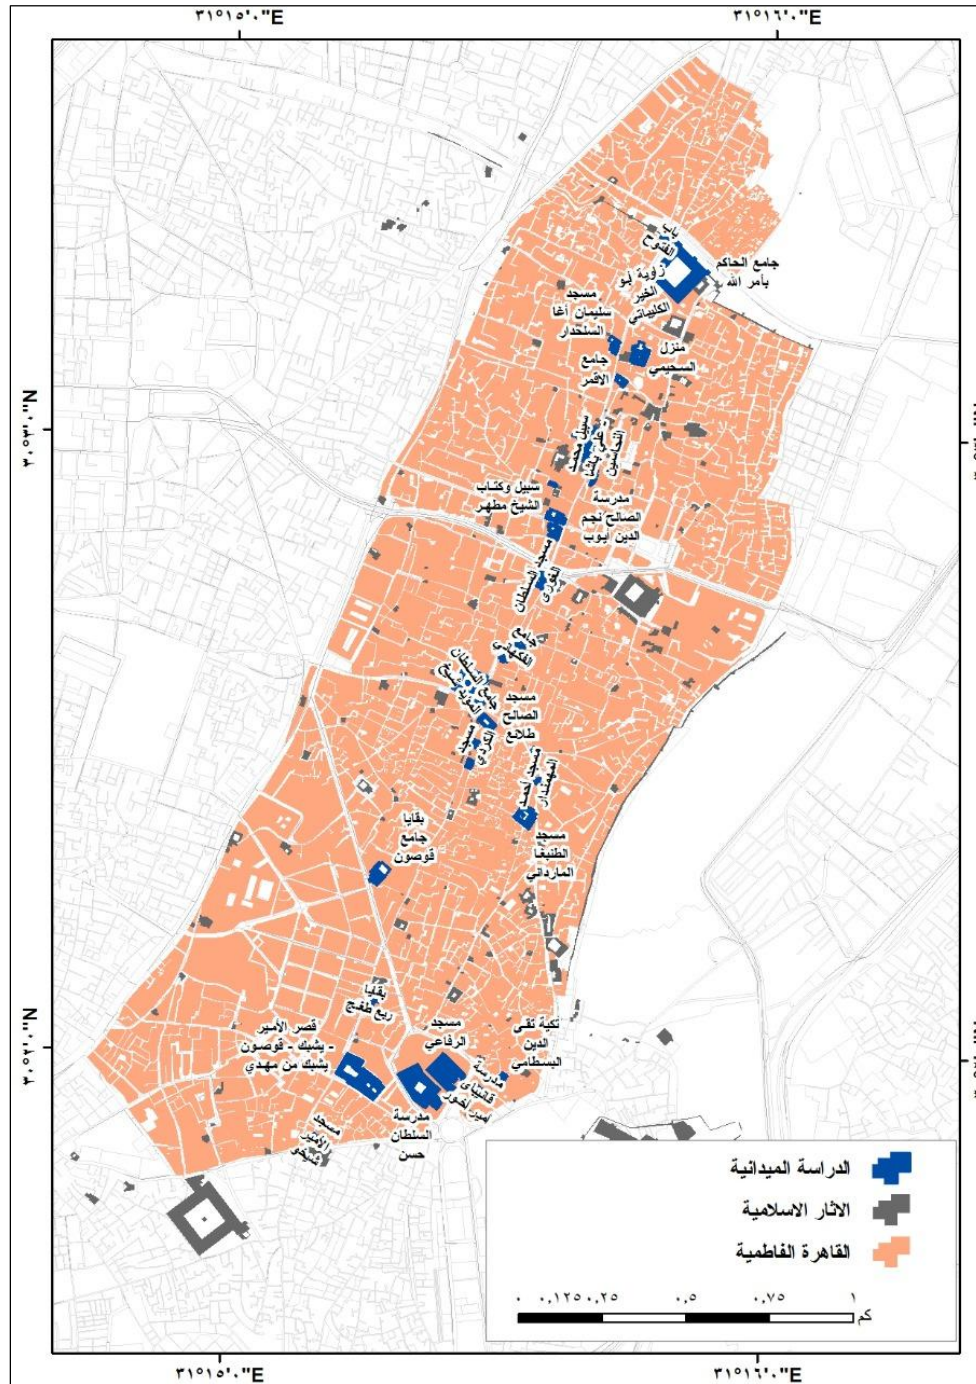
٣١°١٥'٠"E
٣١°١٦'٠"E

٣٠°٣'٠"N
٣٠°٢'٠"N

باب الفتوح
جامع الحاكم بأمر الله
زاوية أبو الخير الكليباتي
مسجد سليمان أغا السلحدار
منزل السحيمي
جامع الأقمر
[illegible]
سبيل وكتاب الشيخ مطهر
مدرسة الصالح نجم الدين أيوب
مسجد السلطان الغوري
جامع الكخيا
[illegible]
مسجد الصالح طلائع
مسجد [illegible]
مسجد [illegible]
بقايا جامع قوصون
مسجد الطنبغا المارداني
بقايا ربع طفج
قصر الأمير بشتاك - قوصون - يشبك من مهدي
مسجد الرفاعي
تكية تقي الدين البسطامي
مدرسة قانيباي أمير آخور
مدرسة السلطان حسن
مسجد الأمير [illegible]

الدراسة الميدانية
الاثار الاسلامية
القاهرة الفاطمية

٠ ٠,١٢٥ ٠,٢٥ ٠,٥ ٠,٧٥ ١
كم

٣١°١٥'٠"E
٣١°١٦'٠"E